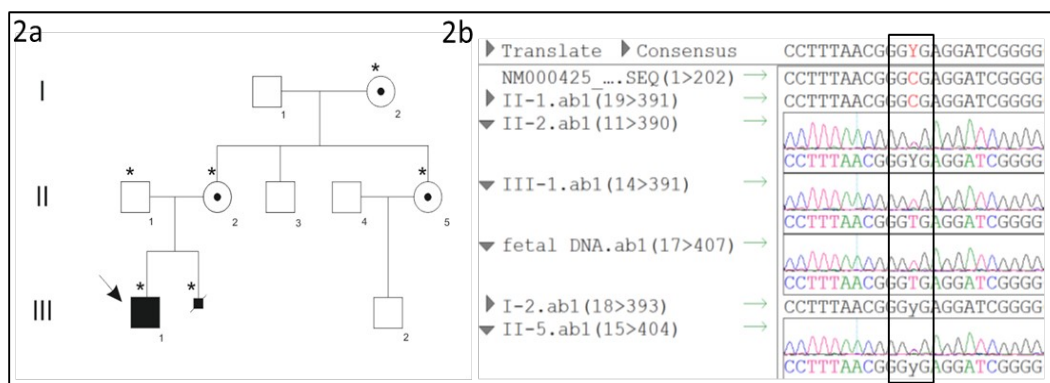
2a

I

II

III

*

1

2

*

*

*

1

2

3

4

5

*

*

1

2

2b

▶ Translate ▶ Consensus CCTTTAACGGGYGAGGATCGGGG

NM000425_....SEQ(1>202) → CCTTTAACGGGCGAGGATCGGGG

▶ II-1.ab1(19>391) → CCTTTAACGGGCGAGGATCGGGG

▼ II-2.ab1(11>390) → CCTTTAACGGGYGAGGATCGGGG

▼ III-1.ab1(14>391) → CCTTTAACGGGTGAGGATCGGGG

▼ fetal DNA.ab1(17>407) → CCTTTAACGGGTGAGGATCGGGG

▶ I-2.ab1(18>393) → CCTTTAACGGGyGAGGATCGGGG

▼ II-5.ab1(15>404) → CCTTTAACGGGyGAGGATCGGGG